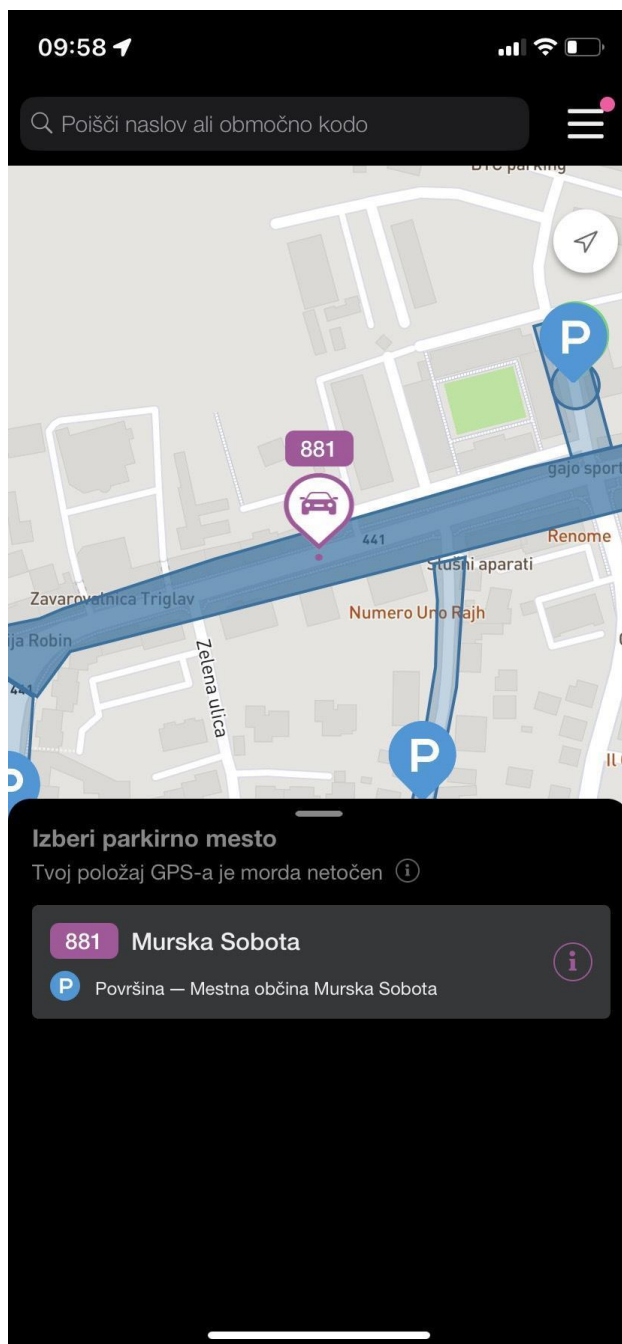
09:58

Poišči naslov ali območno kodo

DTC parking

P

gajo sport

881

441

Renome

Slušni aparati

Zavarovalnica Triglav

Numero Uno Rajh

ja Robin

Zelena ulica

441

P

P

Izberi parkirno mesto

Tvoj položaj GPS-a je morda netočen

881 Murska Sobota

P Površina — Mestna občina Murska Sobota